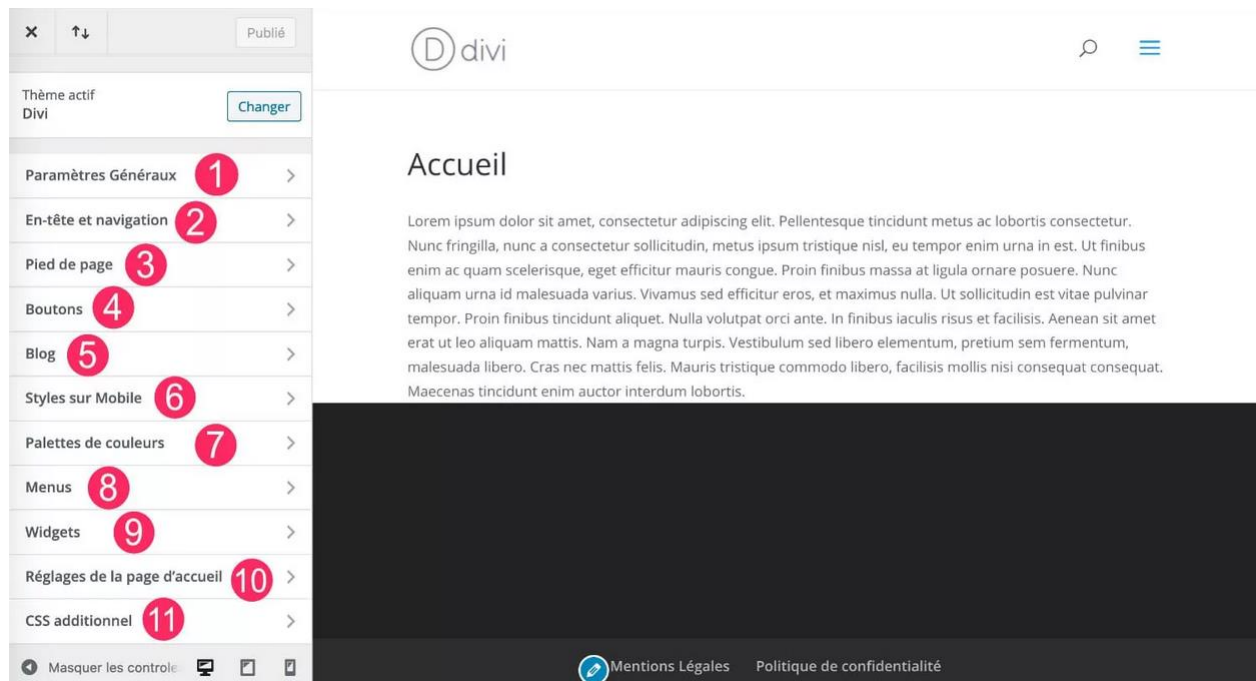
× ↑↓ Publié

Thème actif
Divi
Changer

Paramètres Généraux 1
En-tête et navigation 2
Pied de page 3
Boutons 4
Blog 5
Styles sur Mobile 6
Palettes de couleurs 7
Menus 8
Widgets 9
Réglages de la page d'accueil 10
CSS additionnel 11

Masquer les controle

D divi

Accueil

Lorem ipsum dolor sit amet, consectetur adipiscing elit. Pellentesque tincidunt metus ac lobortis consectetur. Nunc fringilla, nunc a consectetur sollicitudin, metus ipsum tristique nisl, eu tempor enim urna in est. Ut finibus enim ac quam scelerisque, eget efficitur mauris congue. Proin finibus massa at ligula ornare posuere. Nunc aliquam urna id malesuada varius. Vivamus sed efficitur eros, et maximus nulla. Ut sollicitudin est vitae pulvinar tempor. Proin finibus tincidunt aliquet. Nulla volutpat orci ante. In finibus iaculis risus et facilisis. Aenean sit amet erat ut leo aliquam mattis. Nam a magna turpis. Vestibulum sed libero elementum, pretium sem fermentum, malesuada libero. Cras nec mattis felis. Mauris tristique commodo libero, facilisis mollis nisi consequat consequat. Maecenas tincidunt enim auctor interdum lobortis.

Mentions Légales Politique de confidentialité